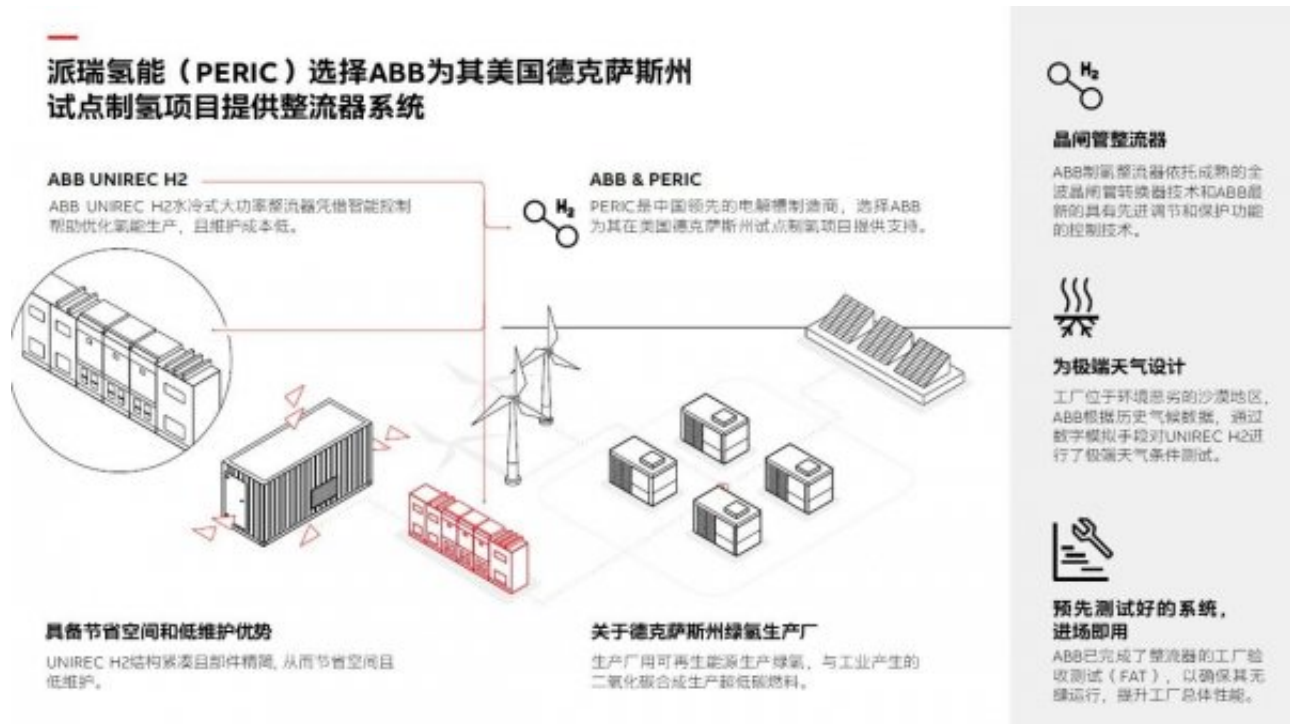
派瑞氢能（PERIC）选择ABB为其美国德克萨斯州试点制氢项目提供整流器系统

ABB UNIREC H2
ABB UNIREC H2水冷式大功率整流器凭借智能控制帮助优化氢能生产，且维护成本低。

$H_2$

ABB & PERIC
PERIC是中国领先的电解槽制造商，选择ABB为其在美国德克萨斯州试点制氢项目提供支持。

具备节省空间和低维护优势
UNIREC H2结构紧凑且部件精简，从而节省空间且低维护。

关于德克萨斯州绿氢生产厂
生产厂用可再生能源生产绿氢，与工业产生的二氧化碳合成生产新低碳燃料。

$H_2$

晶闸管整流器
ABB制氢整流器依托成熟的全波晶闸管转换器技术和ABB最新的具有先进调节和保护功能的控制技术。

为极端天气设计
工厂位于环境恶劣的沙漠地区，ABB根据历史气候数据，通过数字模拟手段对UNIREC H2进行了极端天气条件测试。

预先测试好的系统，进场即用
ABB已完成了整流器的工厂验收测试（FAT），以确保其无缝运行，提升工厂总体性能。